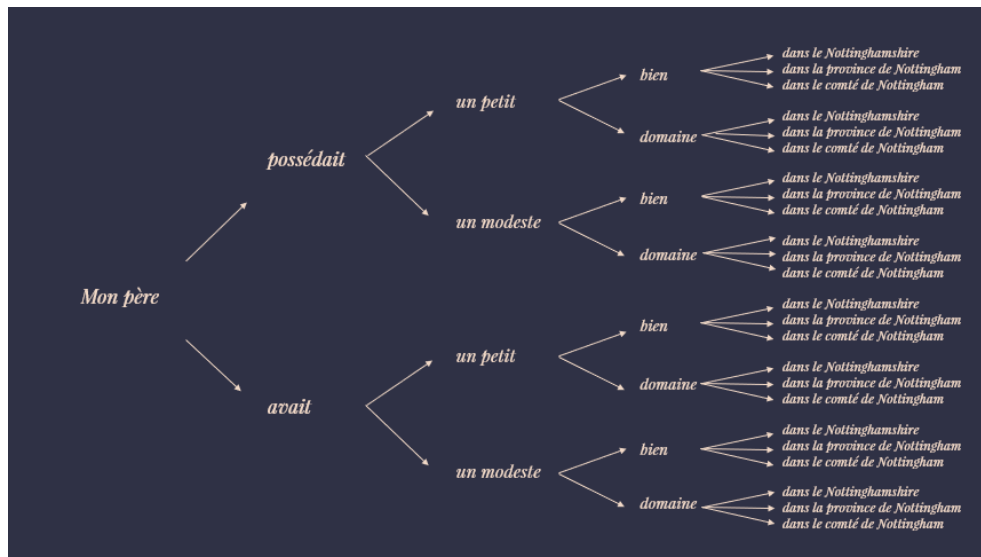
Mon père

possédait

un petit

bien

dans le Nottinghamshire
dans la province de Nottingham
dans le comté de Nottingham

domaine

dans le Nottinghamshire
dans la province de Nottingham
dans le comté de Nottingham

un modeste

bien

dans le Nottinghamshire
dans la province de Nottingham
dans le comté de Nottingham

domaine

dans le Nottinghamshire
dans la province de Nottingham
dans le comté de Nottingham

avait

un petit

bien

dans le Nottinghamshire
dans la province de Nottingham
dans le comté de Nottingham

domaine

dans le Nottinghamshire
dans la province de Nottingham
dans le comté de Nottingham

un modeste

bien

dans le Nottinghamshire
dans la province de Nottingham
dans le comté de Nottingham

domaine

dans le Nottinghamshire
dans la province de Nottingham
dans le comté de Nottingham